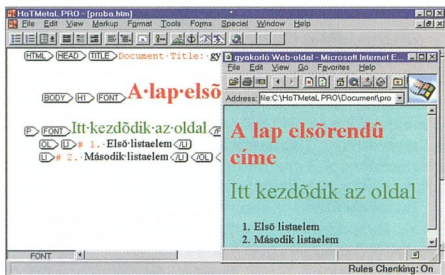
HoTMetaL PRO - [proba.htm]
File Edit View Markup Format Tools Forms Special Window Help
HTML HEAD TITLE Document Title: gy
BODY H1 FONT A·lap·elsõ
P FONT Itt·kezdõdik·az·oldal
OL LI # 1. Elsõ·listaelem /LI
LI # 2. Második·listaelem /LI /OL
gyakorló Web-oldal - Microsoft Internet E...
File Edit View Go Favorites Help
Address: file:C:\HoTMetaL PRO\Document\pro
A lap elsõrendû címe
Itt kezdõdik az oldal
1. Elsõ listaelem
2. Második listaelem
FONT
Rules Checking: On